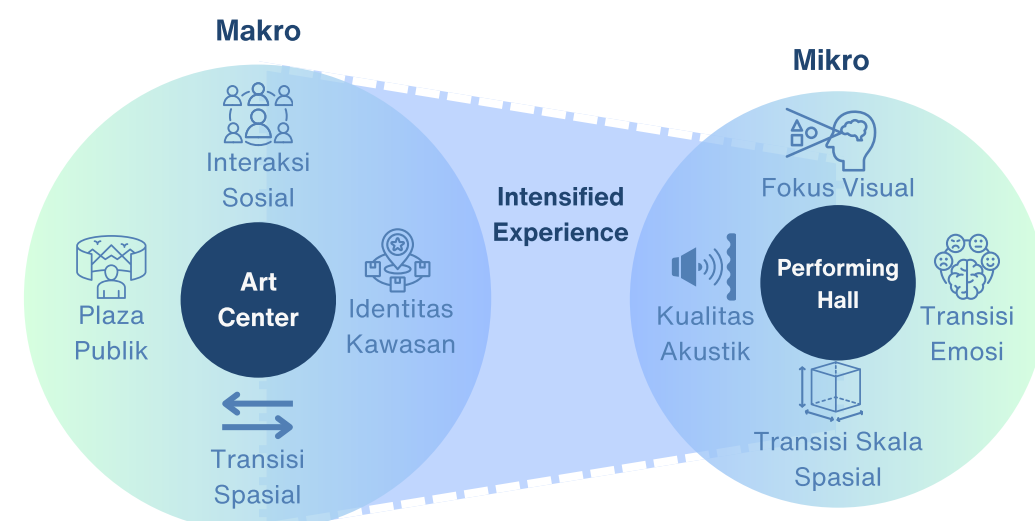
Makro

Interaksi Sosial

Plaza Publik

Art Center

Identitas Kawasan

Transisi Spasial

Intensified Experience

Mikro

Fokus Visual

Kualitas Akustik

Performing Hall

Transisi Emosi

Transisi Skala Spasial